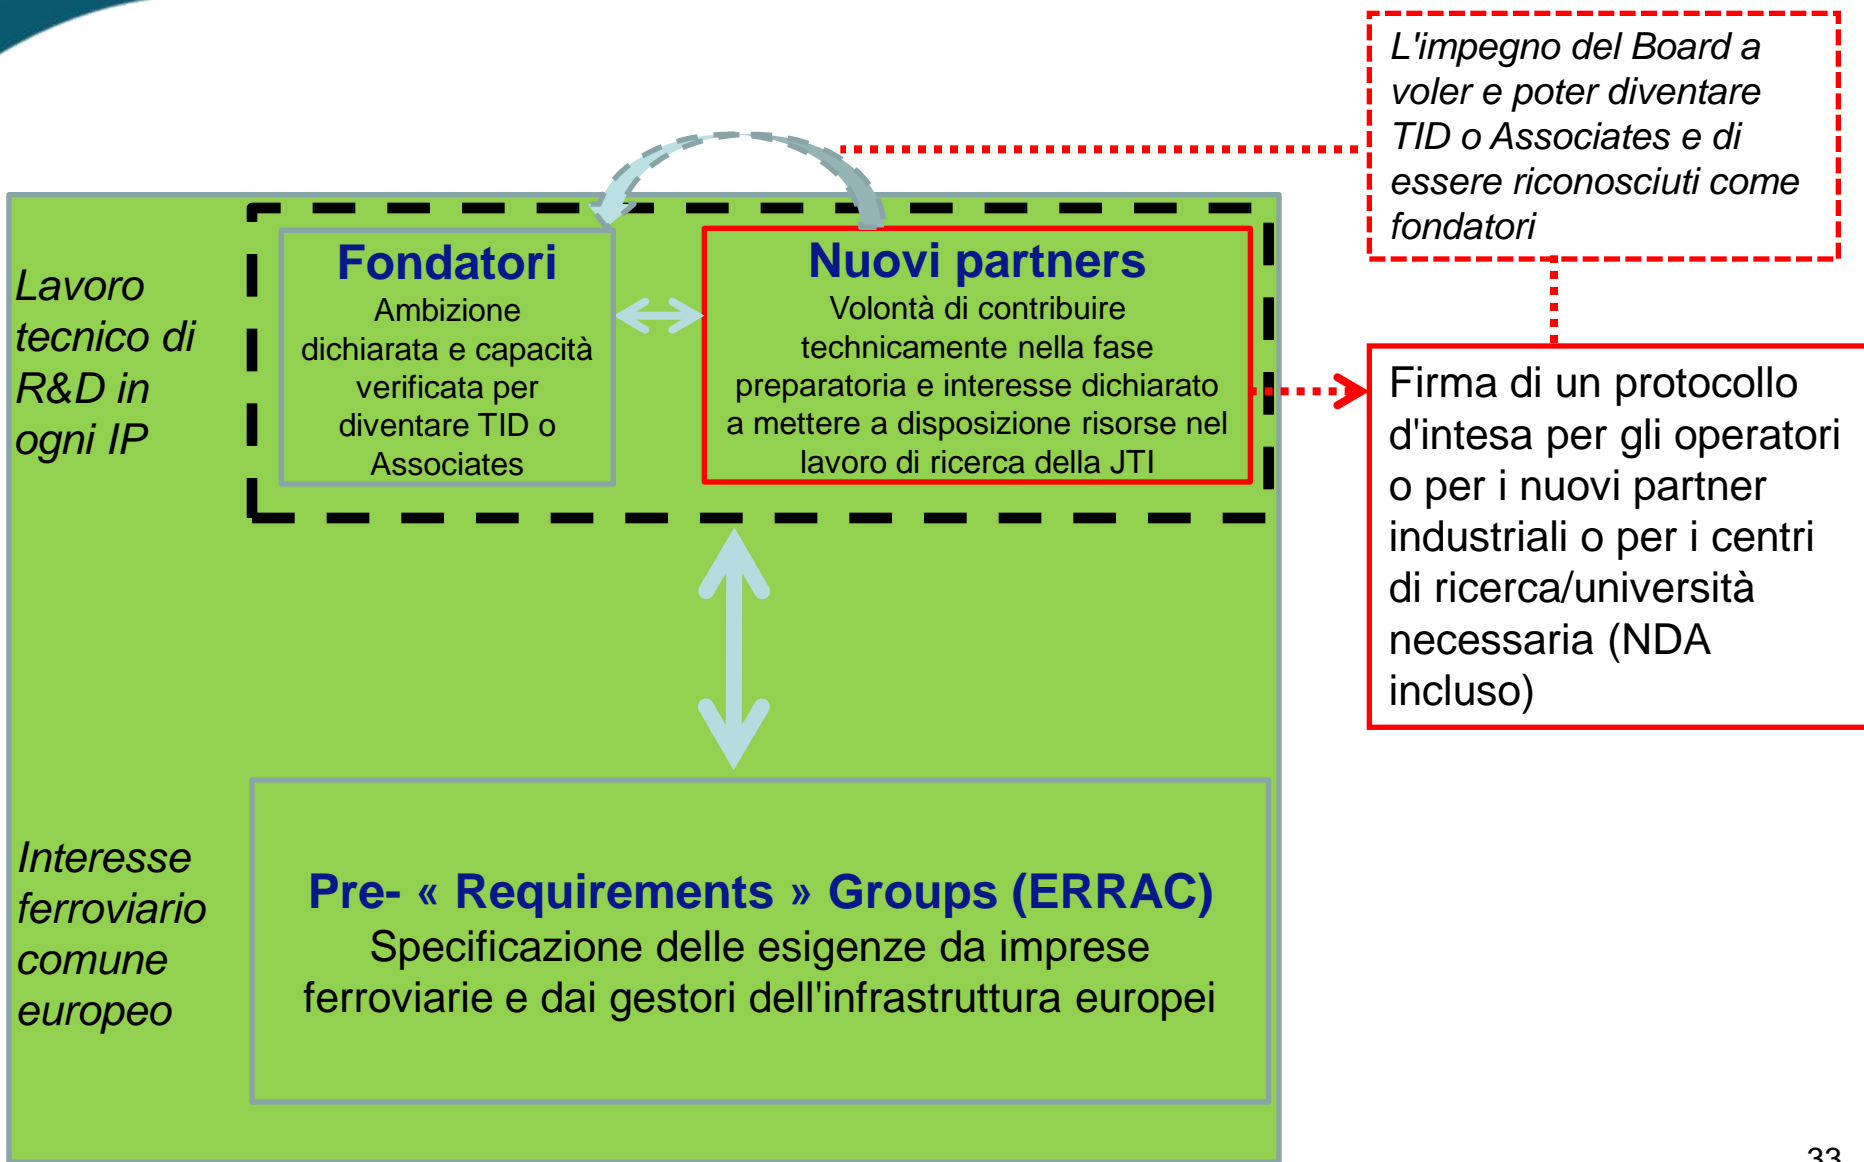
L'impegno del Board a voler e poter diventare TID o Associates e di essere riconosciuti come fondatori

Lavoro tecnico di R&D in ogni IP

Fondatori
Ambizione dichiarata e capacità verificata per diventare TID o Associates

Nuovi partners
Volontà di contribuire technicamente nella fase preparatoria e interesse dichiarato a mettere a disposizione risorse nel lavoro di ricerca della JTI

Firma di un protocollo d'intesa per gli operatori o per i nuovi partner industriali o per i centri di ricerca/università necessaria (NDA incluso)

Interesse ferroviario comune europeo

Pre- « Requirements » Groups (ERRAC)
Specificazione delle esigenze da imprese ferroviarie e dai gestori dell'infrastruttura europei

33